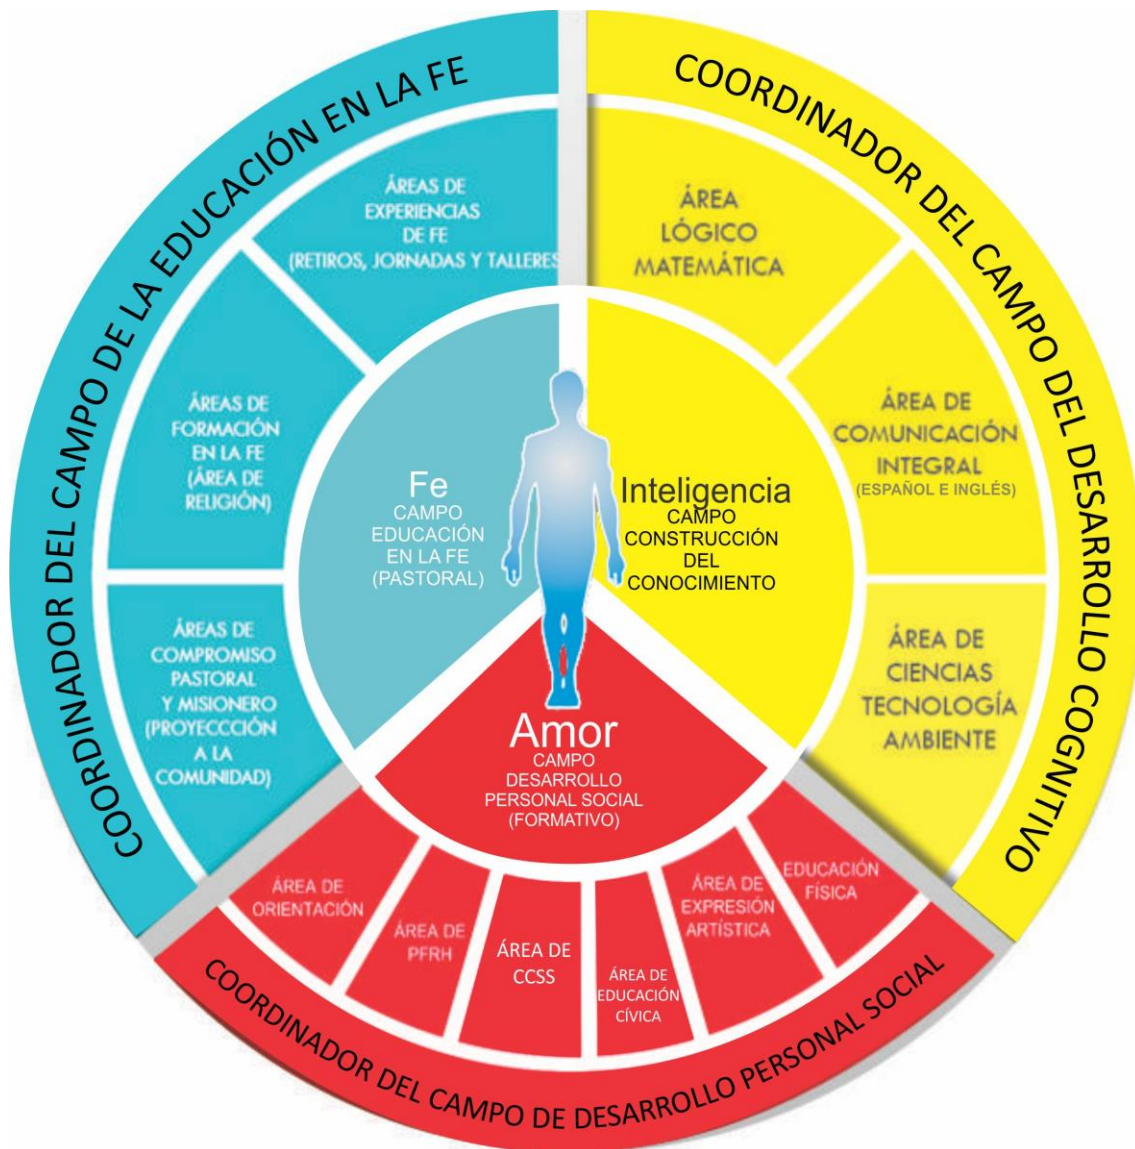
COORDINADOR DEL CAMPO DE LA EDUCACIÓN EN LA FE

ÁREAS DE EXPERIENCIAS DE FE (RETIROS, JORNADAS Y TALLERES

ÁREAS DE FORMACIÓN EN LA FE (ÁREA DE RELIGIÓN)

ÁREAS DE COMPROMISO PASTORAL Y MISIONERO (PROYECCCIÓN A LA COMUNIDAD)

COORDINADOR DEL CAMPO DEL DESARROLLO COGNITIVO

ÁREA LÓGICO MATEMÁTICA

ÁREA DE COMUNICACIÓN INTEGRAL (ESPAÑOL E INGLÉS)

ÁREA DE CIENCIAS TECNOLOGÍA AMBIENTE

Fe
CAMPO EDUCACIÓN EN LA FE (PASTORAL)

Inteligencia
CAMPO CONSTRUCCIÓN DEL CONOCIMIENTO

Amor
CAMPO DESARROLLO PERSONAL SOCIAL (FORMATIVO)

ÁREA DE ORIENTACIÓN

ÁREA DE PFRH

ÁREA DE CCSS

ÁREA DE EDUCACIÓN CÍVICA

ÁREA DE EXPRESIÓN ARTÍSTICA

EDUCACIÓN FÍSICA

COORDINADOR DEL CAMPO DE DESARROLLO PERSONAL SOCIAL